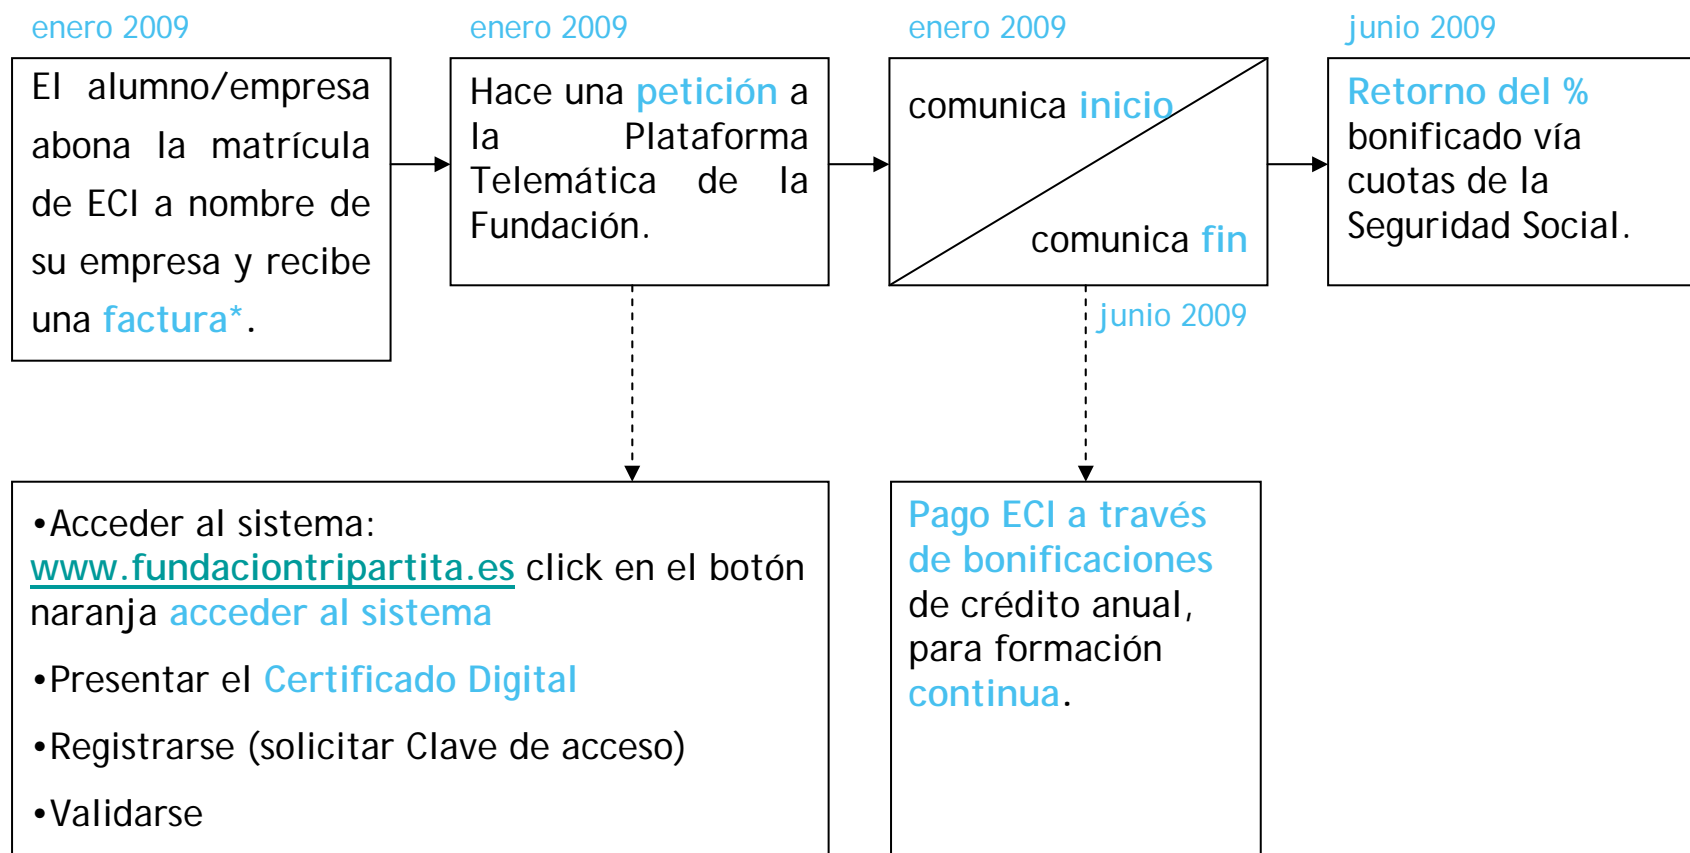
enero 2009

El alumno/empresa abona la matrícula de ECI a nombre de su empresa y recibe una factura*.

enero 2009

Hace una petición a la Plataforma Telemática de la Fundación.

enero 2009

comunica inicio

comunica fin

junio 2009

Retorno del % bonificado vía cuotas de la Seguridad Social.

junio 2009

•Acceder al sistema: www.fundaciontripartita.es click en el botón naranja acceder al sistema

•Presentar el Certificado Digital

•Registrarse (solicitar Clave de acceso)

•Validarse

Pago ECI a través de bonificaciones de crédito anual, para formación continua.